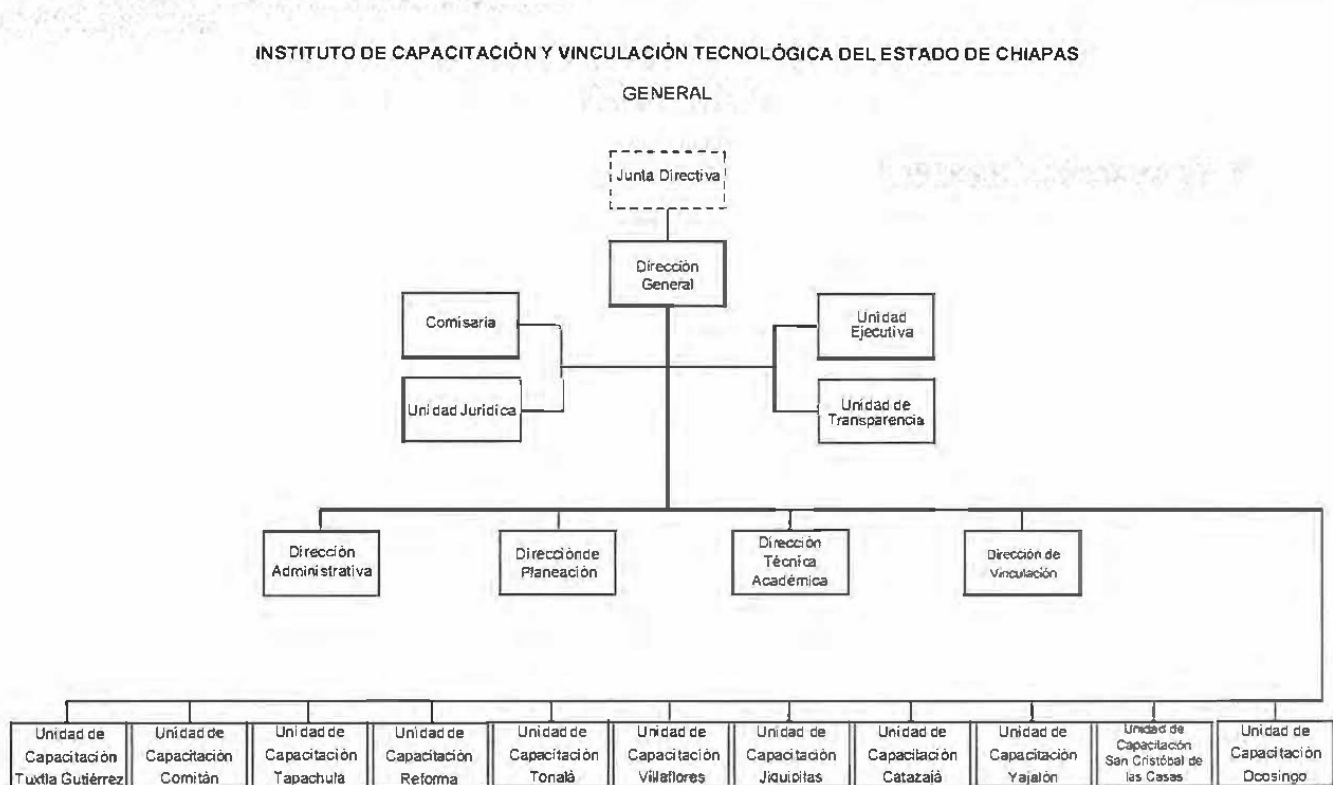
INSTITUTO DE CAPACITACIÓN Y VINCULACIÓN TECNOLÓGICA DEL ESTADO DE CHIAPAS

GENERAL

Junta Directiva

Dirección General

Comisaría

Unidad Jurídica

Unidad Ejecutiva

Unidad de Transparencia

Dirección Administrativa

Direcciónde Planeación

Dirección Técnica Académica

Dirección de Vinculación

Unidad de Capacitación Tuxtla Gutiérrez

Unidad de Capacitación Comitán

Unidad de Capacitación Tapachula

Unidad de Capacitación Reforma

Unidad de Capacitación Tonalá

Unidad de Capacitación Villaflores

Unidad de Capacitación Jiquipilas

Unidad de Capacitación Catazajá

Unidad de Capacitación Yajalón

Unidad de Capacitación San Cristóbal de las Casas

Unidad de Capacitación Ocosingo